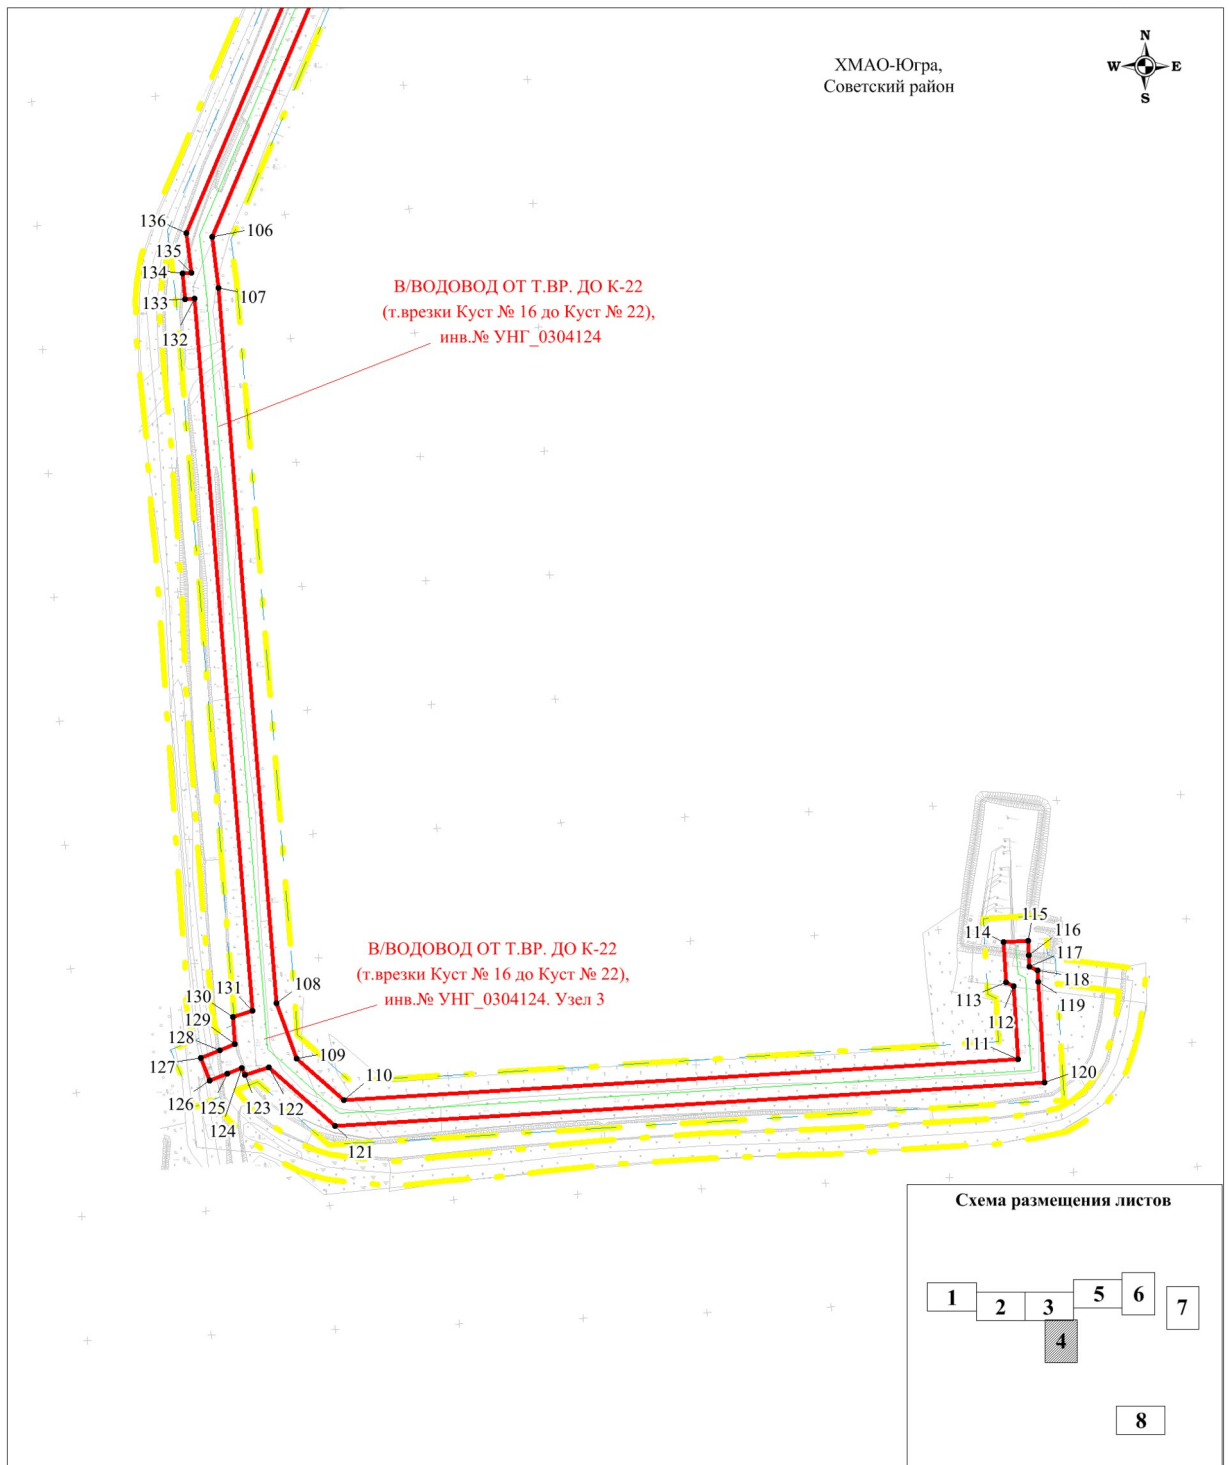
ХМАО-Югра,
Советский район

N
W E
S

136
106
135
134
107
133
132

В/ВОДОВОД ОТ Т.ВР. ДО К-22
(т.врезки Куст № 16 до Куст № 22),
инв.№ УНГ_0304124

115
114 116
117
118
113 119
112
111

В/ВОДОВОД ОТ Т.ВР. ДО К-22
(т.врезки Куст № 16 до Куст № 22),
инв.№ УНГ_0304124. Узел 3

131 108
130
129
128
127 109
110
126 125 123 122
124
121
120

Схема размещения листов

1 2 3 5 6 7
4
8